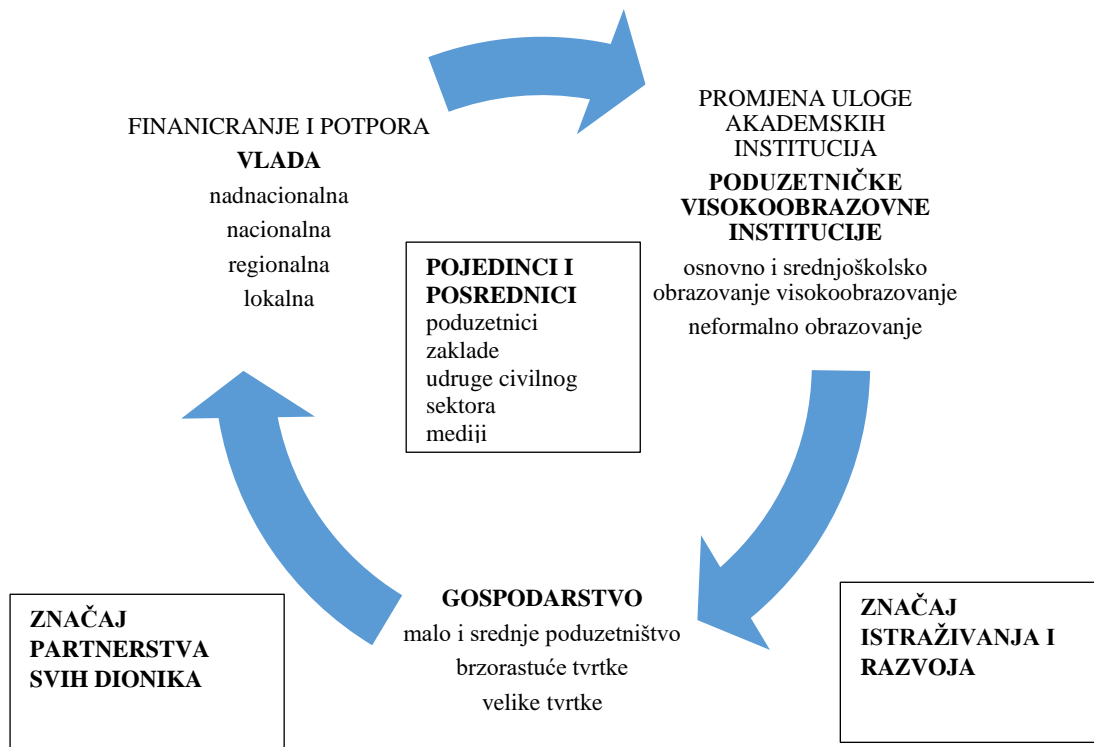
FINANICRANJE I POTPORA
VLADA
nadnacionalna
nacionalna
regionalna
lokalna

PROMJENA ULOGE AKADEMSKIH INSTITUCIJA
PODUZETNIČKE VISOKOOBRAZOVNE INSTITUCIJE
osnovno i srednjoškolsko obrazovanje visokoobrazovanje
neformalno obrazovanje

POJEDINCI I POSREDNICI
poduzetnici
zaklade
udruge civilnog sektora
mediji

GOSPODARSTVO
malo i srednje poduzetništvo
brzorastuće tvrtke
velike tvrtke

ZNAČAJ PARTNERSTVA SVIH DIONIKA

ZNAČAJ ISTRAŽIVANJA I RAZVOJA